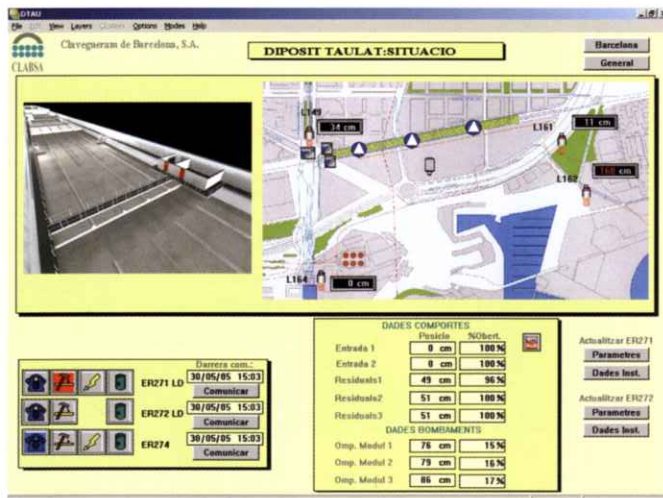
DTAU
File Edit View Layers Options Modes Help

CLABSA
Clavegueram de Barcelona, S.A.

DIPOSIT TAULAT:SITUACIO

Barcelona
General

L149
34 cm
L161
11 cm
L162
168 cm
L164
0 cm

Darrera com.:
ER271 LD 30/05/05 15:03
Comunicar
ER272 LD 30/05/05 15:03
Comunicar
ER274 30/05/05 15:03
Comunicar

DADES COMPORTES
| | Posicio | %Obert. |
|---|---|---|
| Entrada 1 | 0 cm | 100% |
| Entrada 2 | 0 cm | 100% |
| Residuals1 | 49 cm | 96% |
| Residuals2 | 51 cm | 100% |
| Residuals3 | 51 cm | 100% |

DADES BOMBAMENTS
| | | |
|---|---|---|
| Omp. Modul 1 | 76 cm | 15% |
| Omp. Modul 2 | 79 cm | 16% |
| Omp. Modul 3 | 86 cm | 17% |

Actualitzar ER271
Parametres
Dades Inst.

Actualitzar ER272
Parametres
Dades Inst.